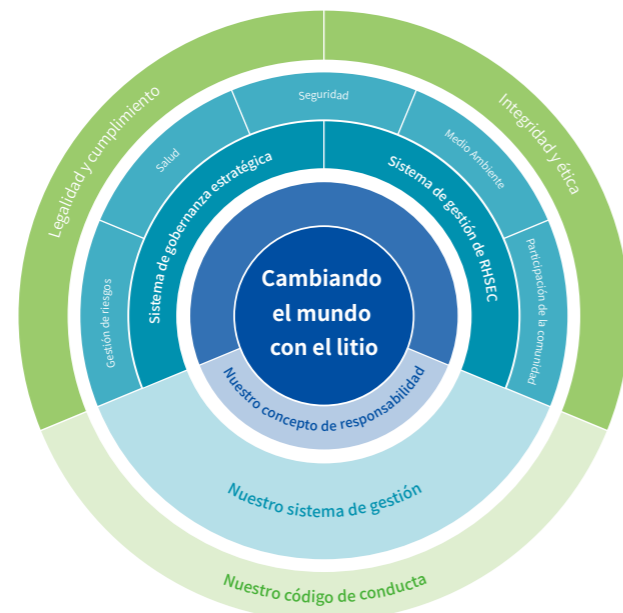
Cambiando el mundo con el litio

Nuestro concepto de responsabilidad

Sistema de gobernanza estratégica

Sistema de gestión de RHSEC

Gestión de riesgos

Salud

Seguridad

Medio Ambiente

Participación de la comunidad

Nuestro sistema de gestión

Legalidad y cumplimiento

Integridad y ética

Nuestro código de conducta